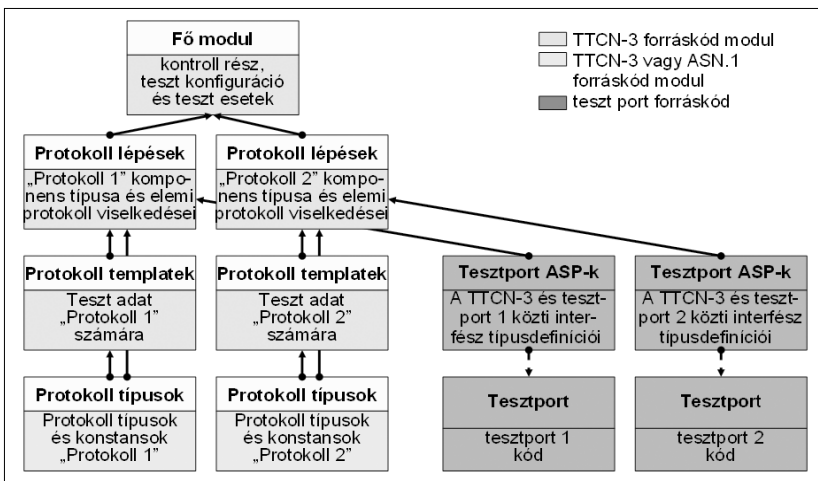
Fő modul
kontroll rész, teszt konfiguráció és teszt esetek

TTCN-3 forráskód modul
TTCN-3 vagy ASN.1 forráskód modul
teszt port forráskód

Protokoll lépések
„Protokoll 1" komponens típusa és elemi protokoll viselkedései

Protokoll lépések
„Protokoll 2" komponens típusa és elemi protokoll viselkedései

Protokoll templatek
Teszt adat „Protokoll 1" számára

Protokoll templatek
Teszt adat „Protokoll 2" számára

Tesztport ASP-k
A TTCN-3 és tesztport 1 közti interfész típusdefiníciói

Tesztport ASP-k
A TTCN-3 és tesztport 2 közti interfész típusdefiníciói

Protokoll típusok
Protokoll típusok és konstansok „Protokoll 1"

Protokoll típusok
Protokoll típusok és konstansok „Protokoll 2"

Tesztport
tesztport 1 kód

Tesztport
tesztport 2 kód